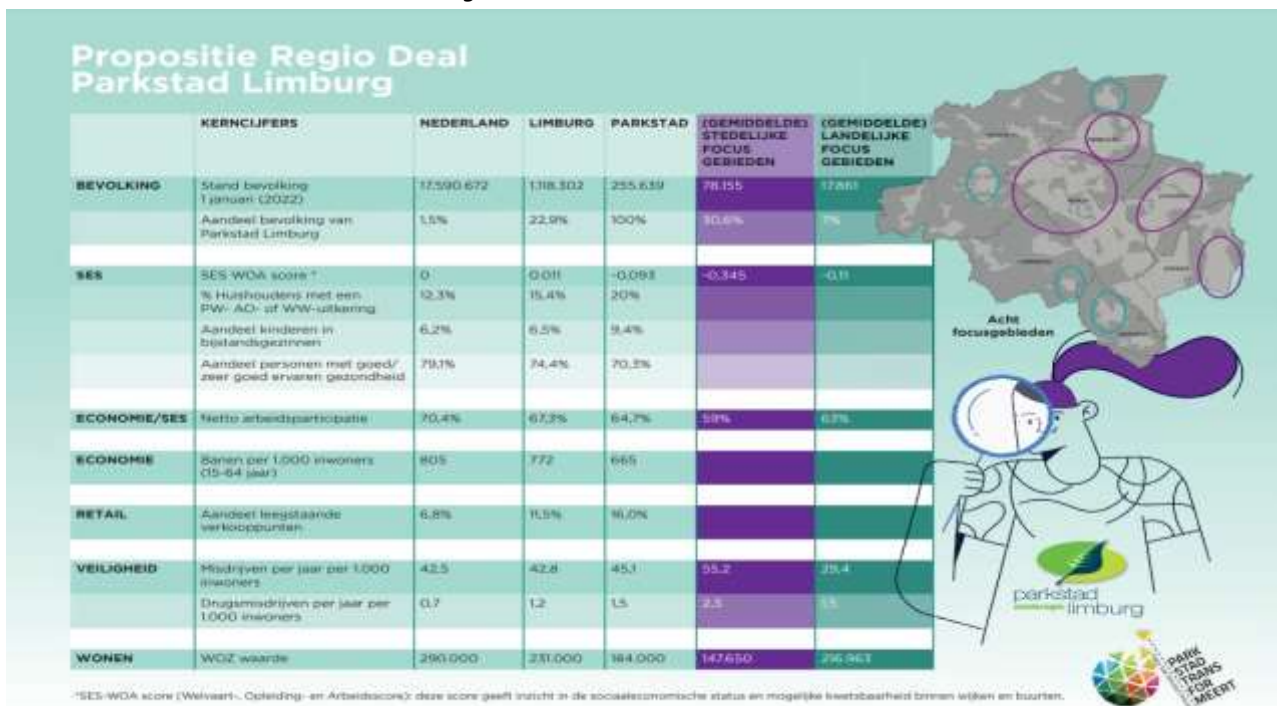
Propositie Regio Deal Parkstad Limburg

| | KERNCIJFERS | NEDERLAND | LIMBURG | PARKSTAD | (GEMIDDELDE) STEDELIJKE FOCUS GEBIEDEN | (GEMIDDELDE) LANDELIJKE FOCUS GEBIEDEN |
|---|---|---|---|---|---|---|
| BEVOLKING | Stand bevolking 1 januari (2022) | 17.590.672 | 1.118.302 | 255.639 | 78.155 | 17.861 |
| | Aandeel bevolking van Parkstad Limburg | 1,5% | 22,9% | 100% | 30,6% | 7% |
| SES | SES WOA score * | 0 | 0,011 | -0,093 | -0,345 | -0,11 |
| | % Huishoudens met een PW- AO- of WW-uitkering | 12,3% | 15,4% | 20% | | |
| | Aandeel kinderen in bijstandsgezinnen | 6,2% | 6,5% | 9,4% | | |
| | Aandeel personen met goed/ zeer goed ervaren gezondheid | 79,1% | 74,4% | 70,3% | | |
| ECONOMIE/SES | Netto arbeidsparticipatie | 70,4% | 67,3% | 64,7% | 59% | 67% |
| ECONOMIE | Banen per 1.000 inwoners (15-64 jaar) | 805 | 772 | 665 | | |
| RETAIL | Aandeel leegstaande verkooppunten | 6,8% | 11,5% | 16,0% | | |
| VEILIGHEID | Misdrijven per jaar per 1.000 inwoners | 42,5 | 42,8 | 45,1 | 55,2 | 29,4 |
| | Drugsmisdrijven per jaar per 1.000 inwoners | 0,7 | 1,2 | 1,5 | 2,5 | 1,5 |
| WONEN | WOZ waarde | 290.000 | 231.000 | 184.000 | 147.650 | 216.963 |

Acht focusgebieden

parkstad limburg

PARK STAD TRANS FOR MEERT

*SES-WOA score (Welvaart-, Opleiding- en Arbeidsscore): deze score geeft inzicht in de sociaaleconomische status en mogelijke kwetsbaarheid binnen wijken en buurten.